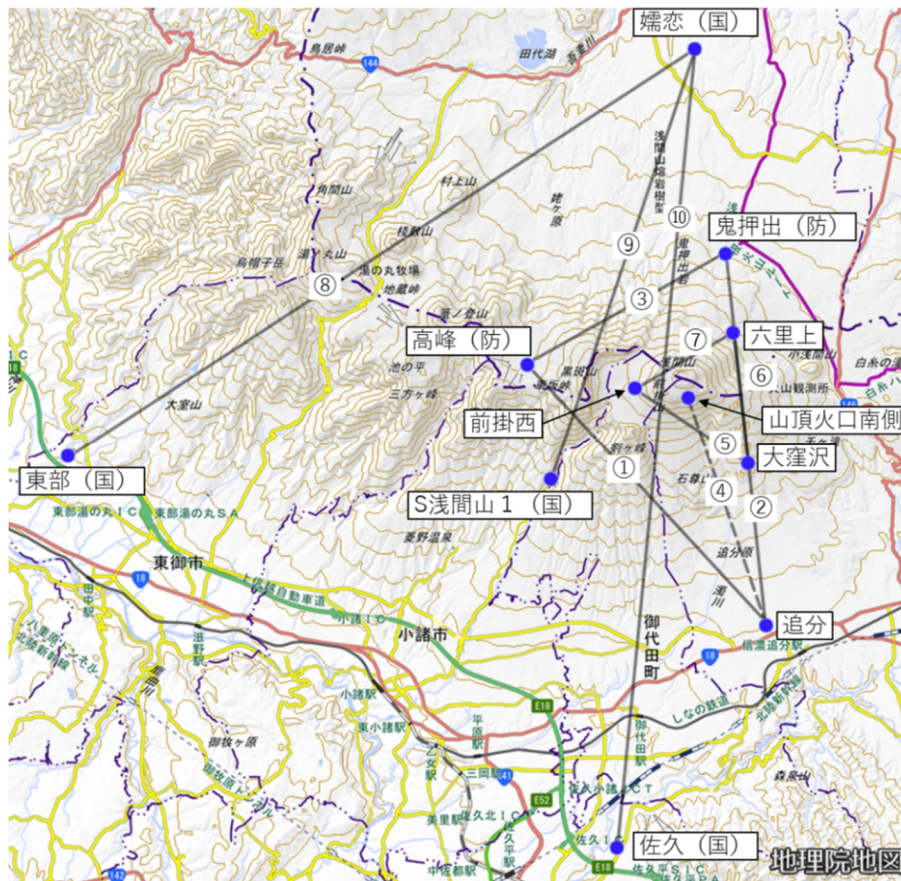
嬬恋（国）
鳥居峠
144
田代湖
吾妻川
浅間山熔岩樹型
鬼押出し
⑩
⑨
鬼押出（防）
村上山
角間山
桟敷山
烏帽子岳
湯ノ丸山
湯の丸牧場
地蔵峠
⑧
③
篭ノ登山
高峰（防）
⑦
六里上
池の平
三方ヶ峰
黒斑山
車坂峠
浅間山
前掛山
⑥
山頂火口南側
前掛西
①
⑤
大窪沢
剣ヶ峰
石尊山
④
②
大室山
東部（国）
S浅間山１（国）
東部湯の丸ＩＣ
東部湯の丸ＳＡ
菱野温泉
追分原
湯川
東御市
18
上信越自動車道
小諸ＩＣ
小諸市
御代田町
追分
信濃追分駅
18
しなの鉄道
北陸新幹線
小諸駅
東小諸駅
平原駅
御代田駅
乙女駅
三岡駅
141
E18
E52
佐久小諸ＪＣＴ
佐久北ＩＣ
美里駅
中佐都駅
佐久平駅
佐久ＩＣ
佐久平ＳＩＣ
佐久（国）
E18
142
御牧ヶ原
滋野駅
田中駅
八重原トンネル
北陸新幹線
御牧原トンネル
森泉山
白糸の滝
小浅間山
山観測所
浅間白根火山ルート
地理院地図